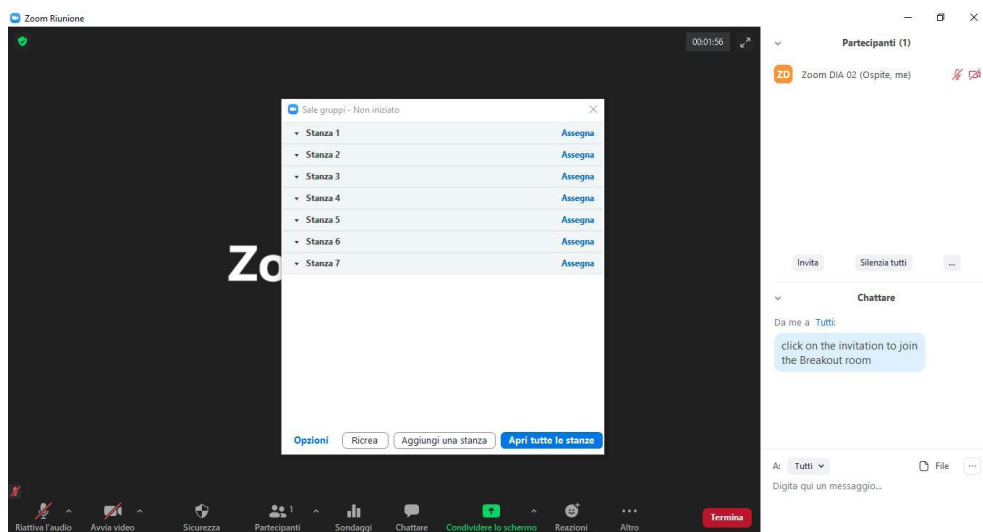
Zoom Riunione

00:01:56

Sale gruppi - Non iniziato

| | |
|---|---|
| Stanza 1 | Assegna |
| Stanza 2 | Assegna |
| Stanza 3 | Assegna |
| Stanza 4 | Assegna |
| Stanza 5 | Assegna |
| Stanza 6 | Assegna |
| Stanza 7 | Assegna |

Opzioni Ricrea Aggiungi una stanza Apri tutte le stanze

Zo

Partecipanti (1)

ZD Zoom DIA 02 (Ospite, me)

Invita Silenzia tutti ...

Chattare

Da me a Tutti:

click on the invitation to join the Breakout room

A: Tutti File ...

Digita qui un messaggio...

Riattiva l'audio Avvia video Sicurezza Partecipanti 1 Sondaggi Chattare Condividere lo schermo Reazioni Altro Termina